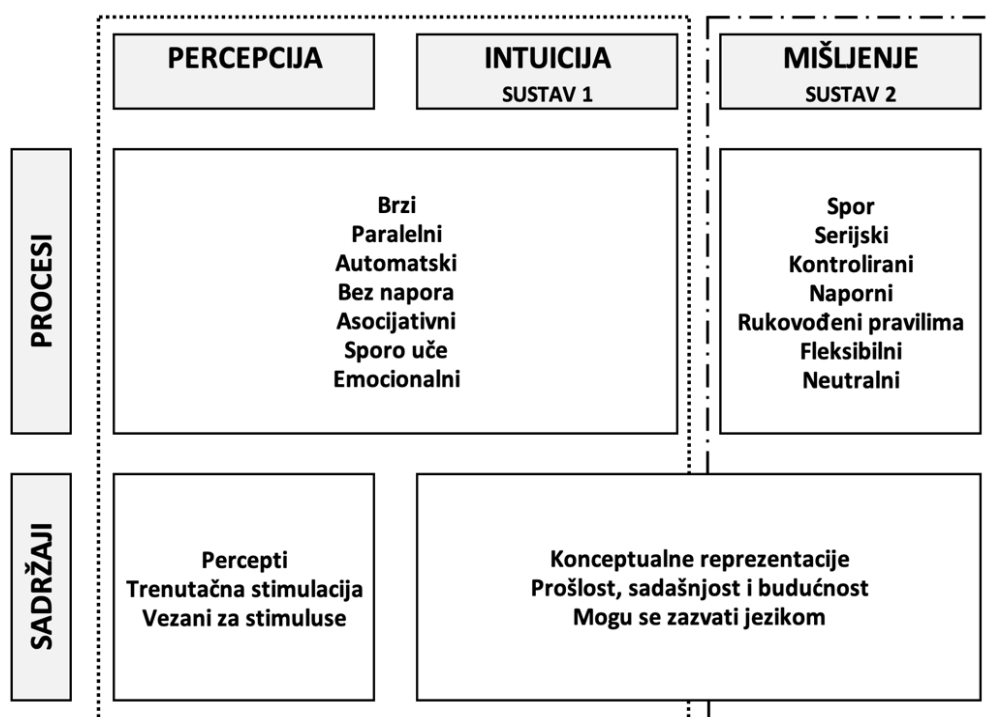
PERCEPCIJA

INTUICIJA
SUSTAV 1

MIŠLJENJE
SUSTAV 2

PROCESI

Brzi
Paralelni
Automatski
Bez napora
Asocijativni
Sporo uče
Emocionalni

Spor
Serijski
Kontrolirani
Naporni
Rukovođeni pravilima
Fleksibilni
Neutralni

SADRŽAJI

Percepti
Trenutačna stimulacija
Vezani za stimuluse

Konceptualne reprezentacije
Prošlost, sadašnjost i budućnost
Mogu se zazvati jezikom